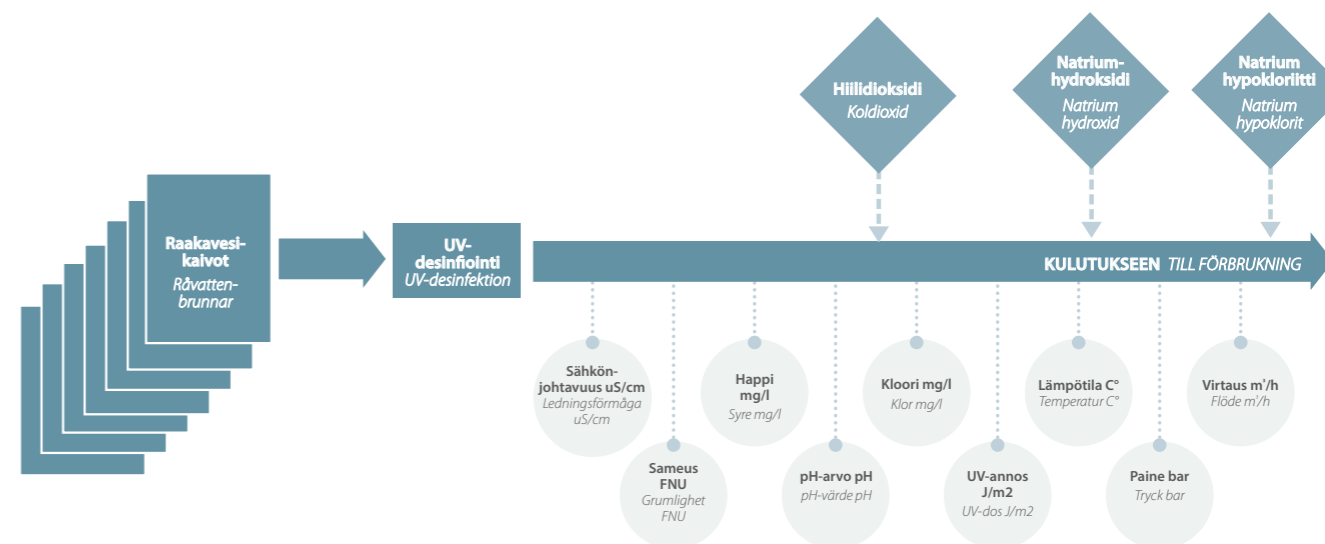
Hiilidioksidi
Koldioxid

Natriumhydroksidi
Natrium hydroxid

Natrium hypokloritti
Natrium hypoklorit

Raakavesikaivot
Råvattenbrunnar

UV-desinfiointi
UV-desinfektion

KULUTUKSEEN TILL FÖRBRUKNING

Sähkönjohtavuus uS/cm
Ledningsförmåga uS/cm

Sameus FNU
Grumlighet FNU

Happi mg/l
Syre mg/l

pH-arvo pH
pH-värde pH

Kloori mg/l
Klor mg/l

UV-annos J/m2
UV-dos J/m2

Lämpötila C°
Temperatur C°

Paine bar
Tryck bar

Virtaus m$^3$/h
Flöde m$^3$/h